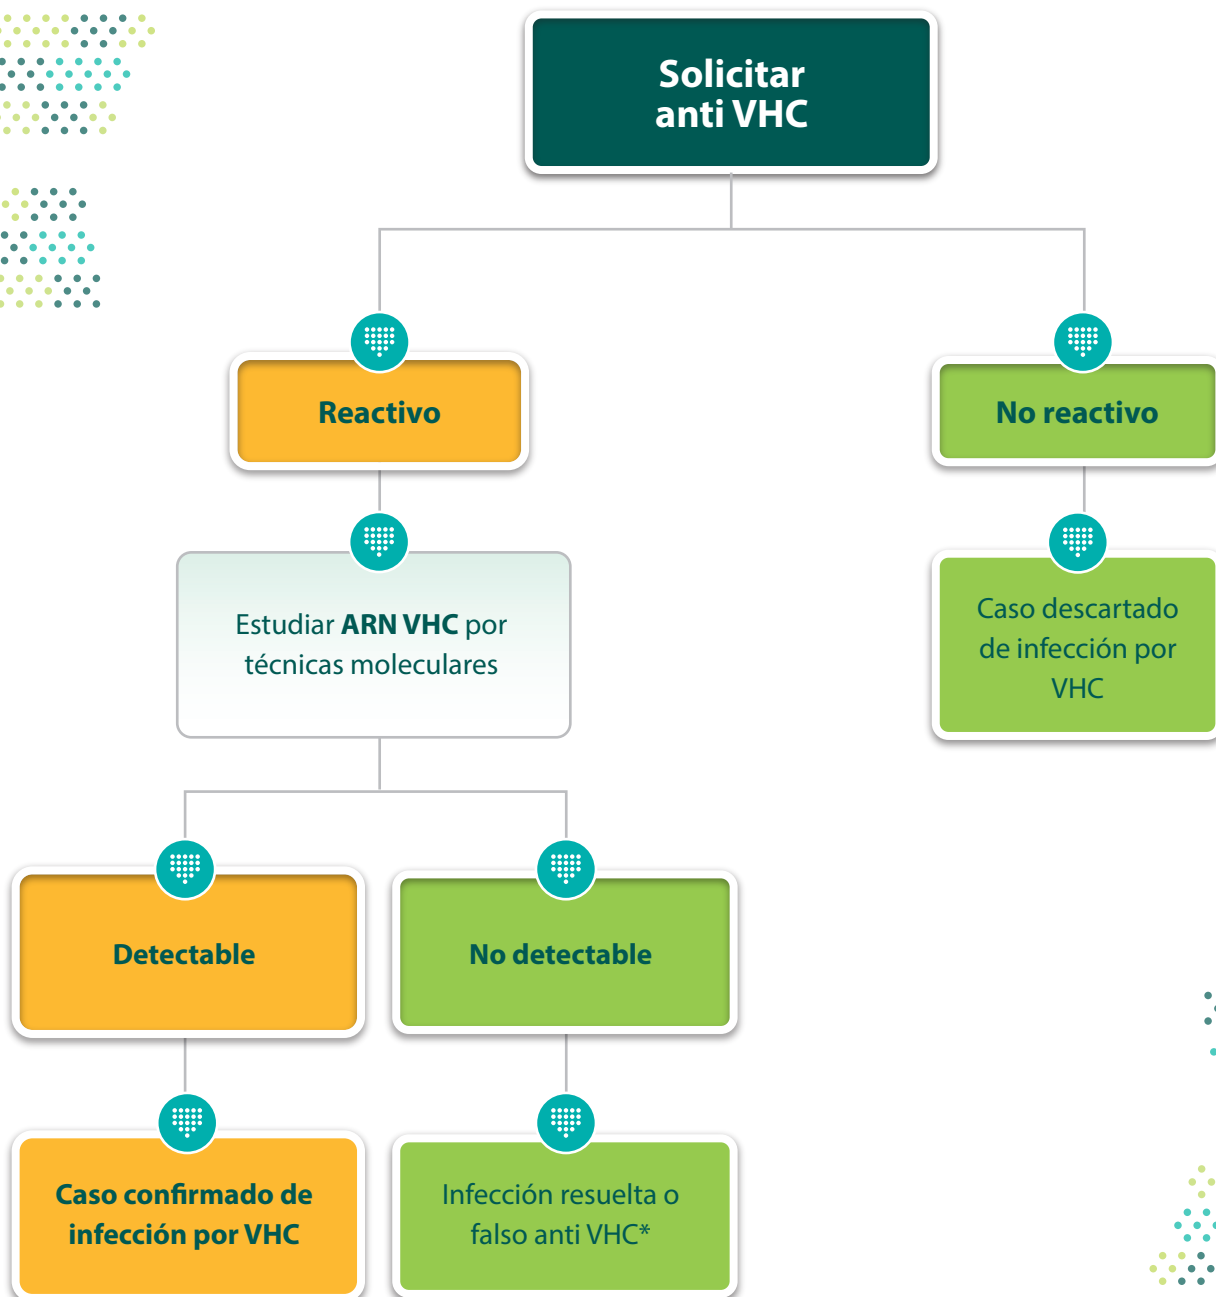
Solicitar anti VHC

Reactivo

No reactivo

Estudiar **ARN VHC** por técnicas moleculares

Caso descartado de infección por VHC

Detectable

No detectable

Caso confirmado de infección por VHC

Infección resuelta o falso anti VHC*